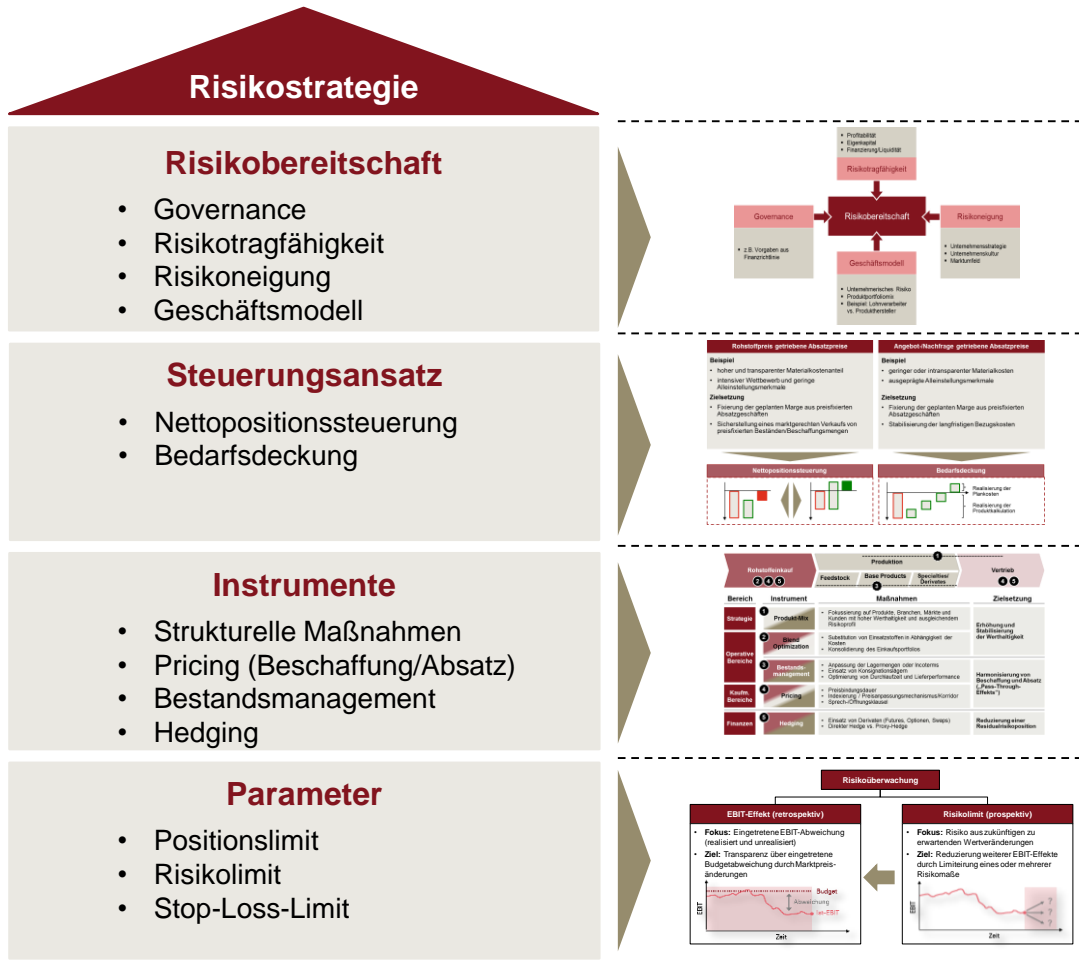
Risikostrategie

Risikobereitschaft

- Governance
- Risikotragfähigkeit
- Risikoneigung
- Geschäftsmodell

- Profitabilität
- Eigenkapital
- Finanzierung/Liquidität

Risikotragfähigkeit

Governance

Risikobereitschaft

Risikoneigung

- z.B. Vorgaben aus Finanzrichtlinie

- Unternehmensstrategie
- Unternehmenskultur
- Marktumfeld

Geschäftsmodell

- Unternehmerisches Risiko
- Produktportfoliomix
- Alleinstellungsmerkmale
- Beispiel: Lohnverarbeiter vs. Produkthersteller

Steuerungsansatz

- Nettopositionssteuerung
- Bedarfsdeckung

Rohstoffpreis getriebene Absatzpreise

Beispiel
- hoher und transparenter Materialkostenanteil
- intensiver Wettbewerb und geringe Alleinstellungsmerkmale

Zielsetzung
- Fixierung der geplanten Marge aus preisfixierten Absatzgeschäften
- Sicherstellung eines marktgerechten Verkaufs von preisfixierten Beständen/Beschaffungsmengen

Angebot-/Nachfrage getriebene Absatzpreise

Beispiel
- geringer oder intransparenter Materialkosten
- ausgeprägte Alleinstellungsmerkmale

Zielsetzung
- Fixierung der geplanten Marge aus preisfixierten Absatzgeschäften
- Stabilisierung der langfristigen Bezugskosten

Nettopositionssteuerung

Bedarfsdeckung

Realisierung der Plankosten

Realisierung der Produktkalkulation

Instrumente

- Strukturelle Maßnahmen
- Pricing (Beschaffung/Absatz)
- Bestandsmanagement
- Hedging

Rohstoffeinkauf 2 4 5

Produktion 1

Feedstock

Base Products

Specialties/ Derivates

3

Vertrieb 4 5

| Bereich | Instrument | Maßnahmen | Zielsetzung |
|---|---|---|---|
| Strategie | 1 Produkt-Mix | - Fokussierung auf Produkte, Branchen, Märkte und Kunden mit hoher Werthaltigkeit und ausgleichendem Risikoprofil | Erhöhung und Stabilisierung der Werthaltigkeit |
| Operative Bereiche | 2 Blend Optimization | - Substitution von Einsatzstoffen in Abhängigkeit der Kosten<br>- Konsolidierung des Einkaufsportfolios | |
| | 3 Bestandsmanagement | - Anpassung der Lagermengen oder Incoterms<br>- Einsatz von Konsignationslagern<br>- Optimierung von Durchlaufzeit und Lieferperformance | Harmonisierung von Beschaffung und Absatz („Pass-Through-Effekte“) |
| Kaufm. Bereiche | 4 Pricing | - Preisbindungsdauer<br>- Indexierung / Preisanpassungsmechanismus/Korridor<br>- Sprech-/Öffnungsklausel | |
| Finanzen | 5 Hedging | - Einsatz von Derivaten (Futures, Optionen, Swaps)<br>- Direkter Hedge vs. Proxy-Hedge | Reduzierung einer Residualrisikoposition |

Parameter

- Positionslimit
- Risikolimit
- Stop-Loss-Limit

Risikoüberwachung

EBIT-Effekt (retrospektiv)

- Fokus: Eingetretene EBIT-Abweichung (realisiert und unrealisiert)
- Ziel: Transparenz über eingetretene Budgetabweichung durch Marktpreisänderungen

Budget
Abweichung
Ist-EBIT
EBIT
Zeit

Risikolimit (prospektiv)

- Fokus: Risiko aus zukünftigen zu erwartenden Wertveränderungen
- Ziel: Reduzierung weiterer EBIT-Effekte durch Limitierung eines oder mehrerer Risikomaße

EBIT
?
?
?
Zeit